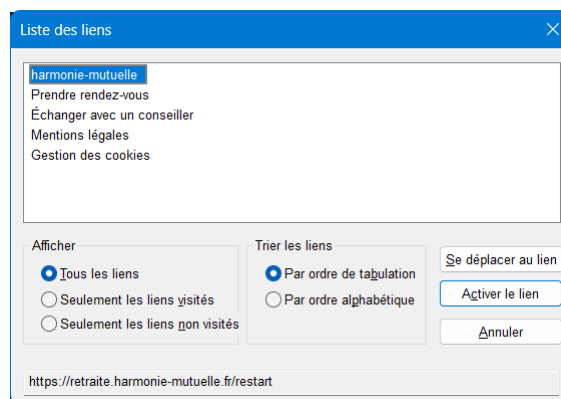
Liste des liens

harmonie-mutuelle
Prendre rendez-vous
Échanger avec un conseiller
Mentions légales
Gestion des cookies

Afficher
Tous les liens
Seulement les liens visités
Seulement les liens non visités

Trier les liens
Par ordre de tabulation
Par ordre alphabétique

Se déplacer au lien
Activer le lien
Annuler

https://retraite.harmonie-mutuelle.fr/restart